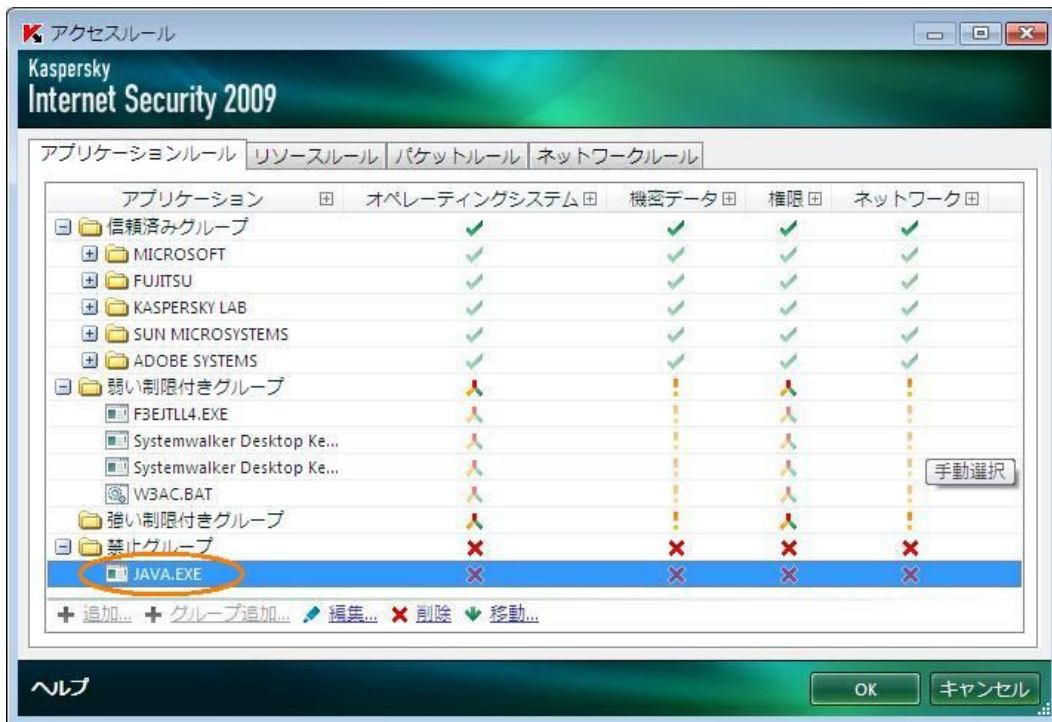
アクセスルール

Kaspersky
Internet Security 2009

アプリケーションルール | リソースルール | パケットルール | ネットワークルール

| アプリケーション ⊞ | オペレーティングシステム ⊞ | 機密データ ⊞ | 権限 ⊞ | ネットワーク ⊞ |
|---|---|---|---|---|
| ⊟ 信頼済みグループ | ✓ | ✓ | ✓ | ✓ |
| ⊞ MICROSOFT | ✓ | ✓ | ✓ | ✓ |
| ⊞ FUJITSU | ✓ | ✓ | ✓ | ✓ |
| ⊞ KASPERSKY LAB | ✓ | ✓ | ✓ | ✓ |
| ⊞ SUN MICROSYSTEMS | ✓ | ✓ | ✓ | ✓ |
| ⊞ ADOBE SYSTEMS | ✓ | ✓ | ✓ | ✓ |
| ⊟ 弱い制限付きグループ | 人 | ! | 人 | ! |
| F3EJTLL4.EXE | 人 | ! | 人 | ! |
| Systemwalker Desktop Ke... | 人 | ! | 人 | ! |
| Systemwalker Desktop Ke... | 人 | ! | 人 | ! |
| W3AC.BAT | 人 | ! | 人 | ! |
| 強い制限付きグループ | 人 | ! | 人 | ! |
| ⊟ 禁止グループ | ✗ | ✗ | ✗ | ✗ |
| JAVA.EXE | ✗ | ✗ | ✗ | ✗ |

手動選択

+ 追加... + グループ追加... 編集... ✗ 削除 移動...

ヘルプ

OK キャンセル